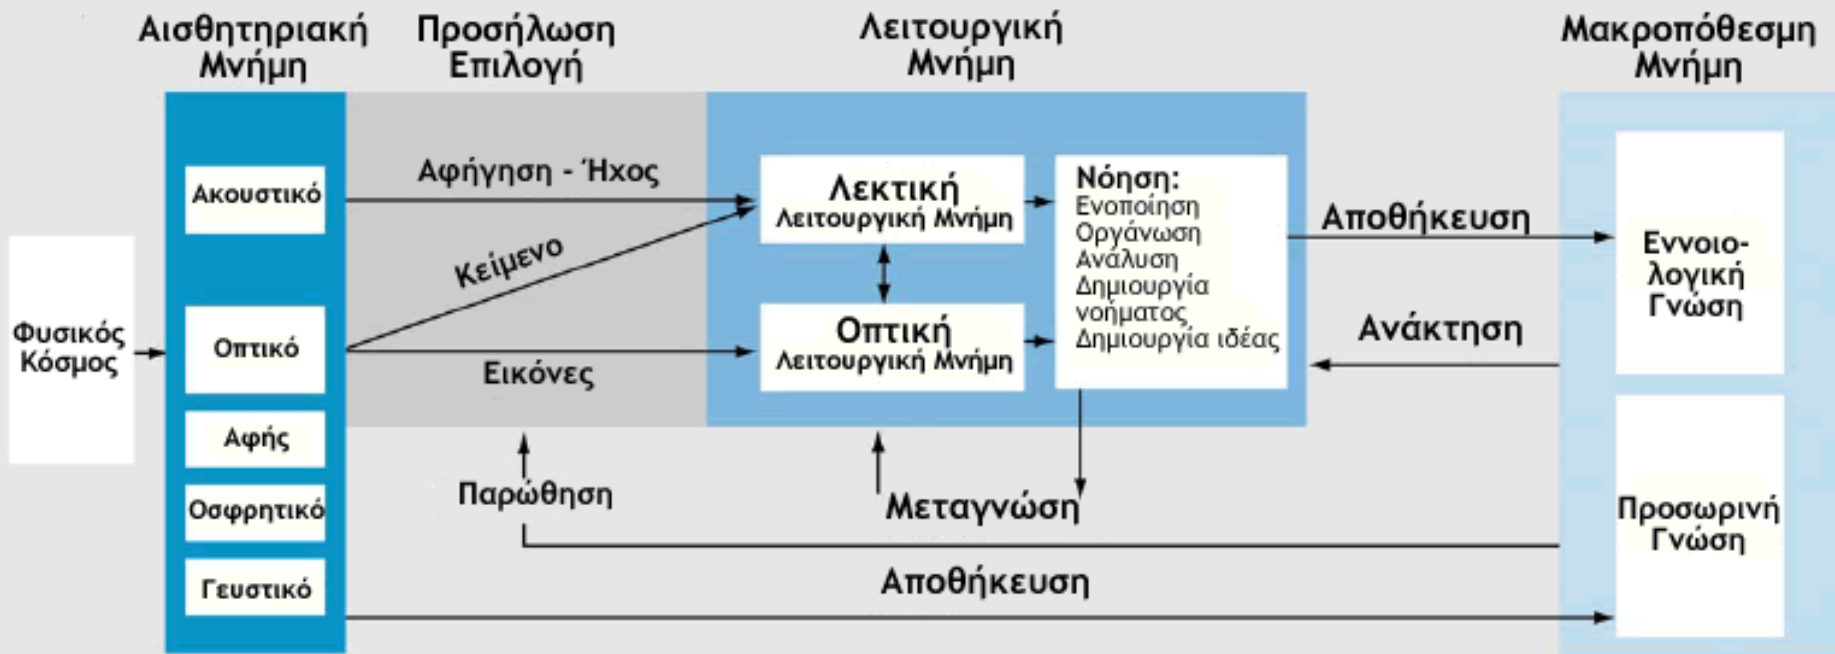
Αισθητηριακή Μνήμη

Προσήλωση Επιλογή

Λειτουργική Μνήμη

Μακροπόθεσμη Μνήμη

Φυσικός Κόσμος

Ακουστικό

Οπτικό

Αφής

Οσφρητικό

Γευστικό

Αφήγηση - Ήχος

Κείμενο

Εικόνες

Λεκτική
Λειτουργική Μνήμη

Οπτική
Λειτουργική Μνήμη

Νόηση:
Ενοποίηση
Οργάνωση
Ανάλυση
Δημιουργία νοήματος
Δημιουργία ιδέας

Αποθήκευση

Ανάκτηση

Εννοιολογική Γνώση

Προσωρινή Γνώση

Παρώθηση

Μεταγνώση

Αποθήκευση